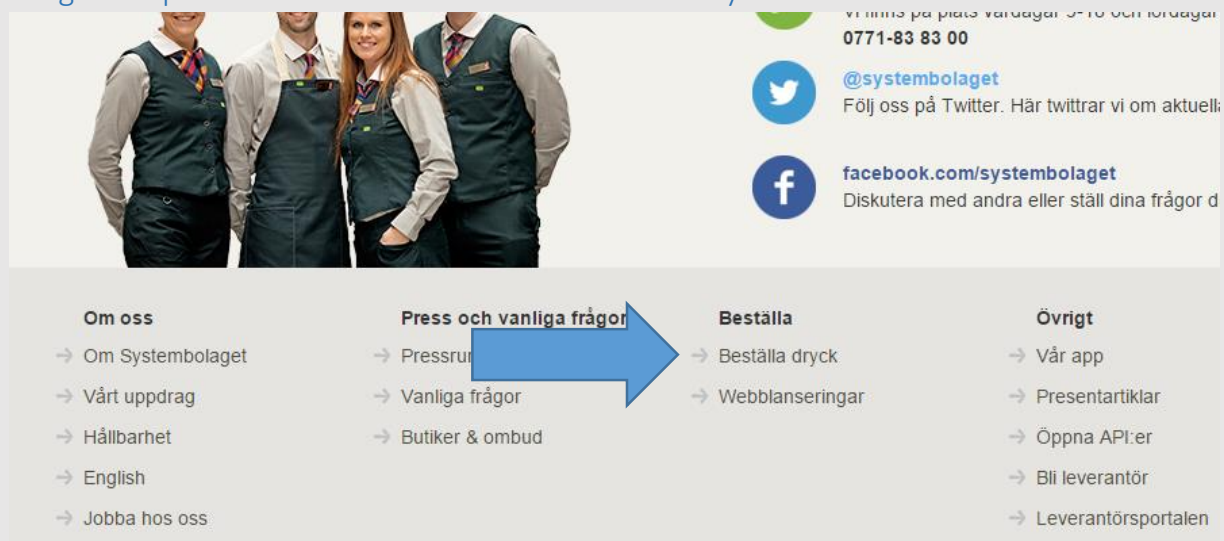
Vi finns på plats vardagar 9-18 och lördagar
0771-83 83 00

@systembolaget
Följ oss på Twitter. Här twittrar vi om aktuell

facebook.com/systembolaget
Diskutera med andra eller ställ dina frågor d

Om oss
→ Om Systembolaget
→ Vårt uppdrag
→ Hållbarhet
→ English
→ Jobba hos oss

Press och vanliga frågor
→ Pressrum
→ Vanliga frågor
→ Butiker & ombud

Beställa
→ Beställa dryck
→ Webblanseringar

Övrigt
→ Vår app
→ Presentartiklar
→ Öppna API:er
→ Bli leverantör
→ Leverantörsportalen